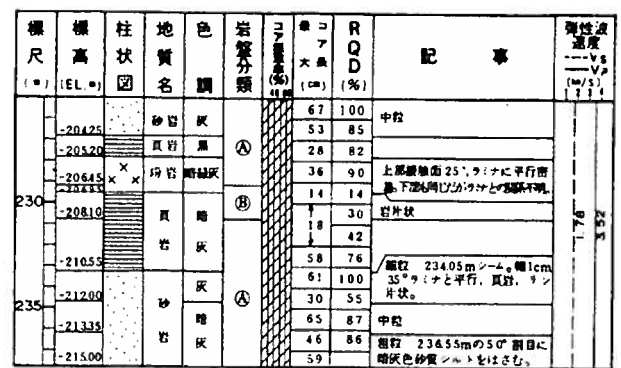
| 標尺 (m) | 標高 (EL.m) | 柱状図 | 地質名 | 色調 | 岩盤分類 | コア採取率 (%) | 最大コア長 (cm) | RQD (%) | 記事 | 弾性波速度 ---Vs ---Vp (km/s) |
|---|---|---|---|---|---|---|---|---|---|---|
| | -204.25 | | 砂岩 | 灰 | Ⓐ | | 67 | 100 | 中粒 | |
| | -205.20 | | 頁岩 | 黒 | | | 53 | 85 | | |
| | -206.45 | × × | 凝岩 | 暗緑灰 | | | 28 | 82 | | |
| | | | | | | | 36 | 90 | 上部層理面25°, ラミナに平行密着, 下部も同じだがラミナとの関係不明。 | |
| 230 | -208.10 | | 頁岩 | 暗灰 | Ⓑ | | 14 | 14 | | |
| | | | | | | | 18 | 30 | 岩片状 | 1.78 |
| | | | | | | | | 42 | | 3.52 |
| | -210.55 | | | | | | 58 | 76 | 細粒 234.05mシーム。幅1cm 35°ラミナと平行, 頁岩, ツン片状。 | |
| | | | 砂岩 | 灰 | Ⓐ | | 61 | 100 | | |
| 235 | -212.00 | | | | | | 30 | 55 | | |
| | -213.35 | | | 暗灰 | | | 65 | 87 | 中粒 | |
| | -215.00 | | | | | | 46 | 86 | 粗粒 23&55mの50°割目に暗灰色砂質シルトをはさむ。 | |
| | | | | | | | 59 | | | |